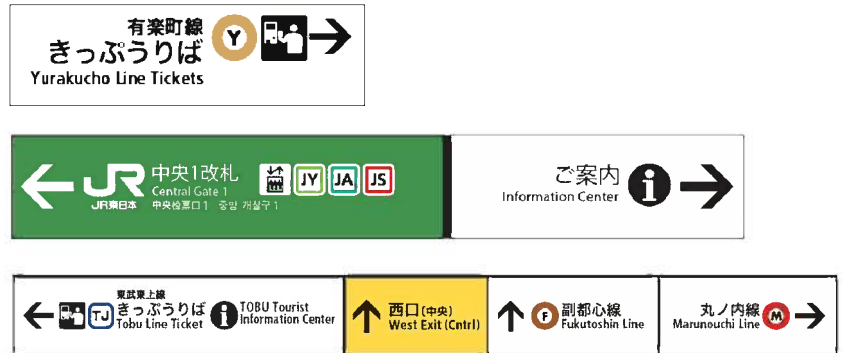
有楽町線
きっぷうりば
Yurakucho Line Tickets
Y

JR
JR東日本
中央1改札
Central Gate 1
中央検票口 1 중앙 개찰구 1
JY JA JS

ご案内
Information Center

東武東上線
きっぷうりば
Tobu Line Ticket
TJ
TOBU Tourist Information Center

西口(中央)
West Exit (Cntrl)

副都心線
Fukutoshin Line
F

丸ノ内線
Marunouchi Line
M